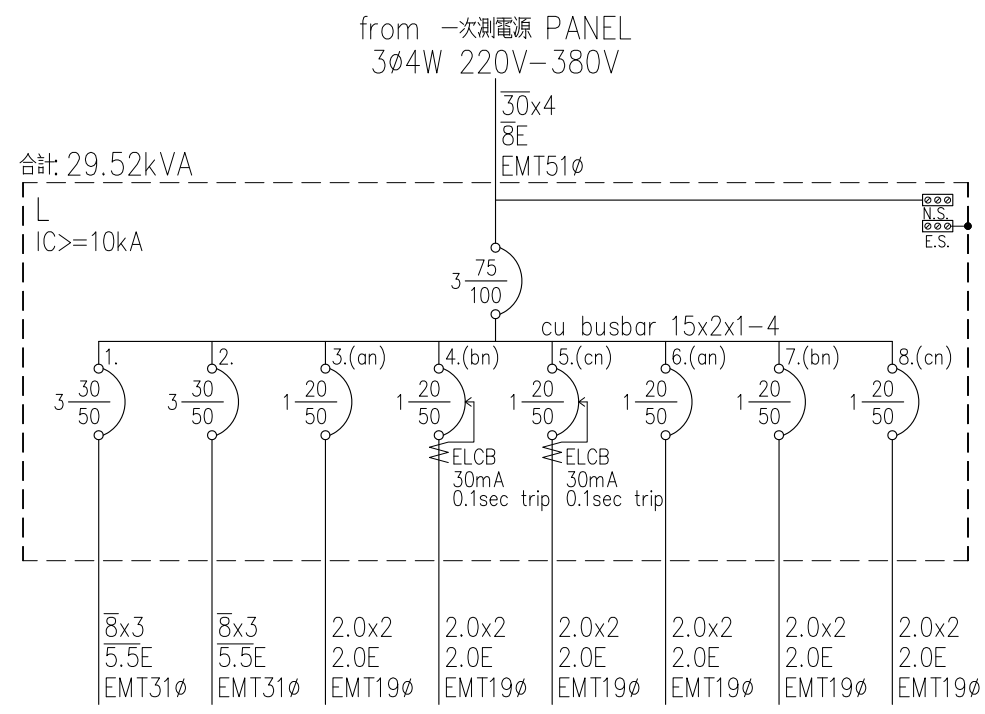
from 一次測電源 PANEL
3ø4W 220V-380V

$\overline{30}$x4
$\overline{8}$E
EMT51ø

合計: 29.52kVA

L
IC>=10kA

N.S.
E.S.

3 $\frac{75}{100}$

cu busbar 15x2x1-4

1.
3 $\frac{30}{50}$

2.
3 $\frac{30}{50}$

3.(an)
1 $\frac{20}{50}$

4.(bn)
1 $\frac{20}{50}$
ELCB
30mA
0.1sec trip

5.(cn)
1 $\frac{20}{50}$
ELCB
30mA
0.1sec trip

6.(an)
1 $\frac{20}{50}$

7.(bn)
1 $\frac{20}{50}$

8.(cn)
1 $\frac{20}{50}$

$\overline{8}$x3
$\overline{5.5}$E
EMT31ø

$\overline{8}$x3
$\overline{5.5}$E
EMT31ø

2.0x2
2.0E
EMT19ø

2.0x2
2.0E
EMT19ø

2.0x2
2.0E
EMT19ø

2.0x2
2.0E
EMT19ø

2.0x2
2.0E
EMT19ø

2.0x2
2.0E
EMT19ø